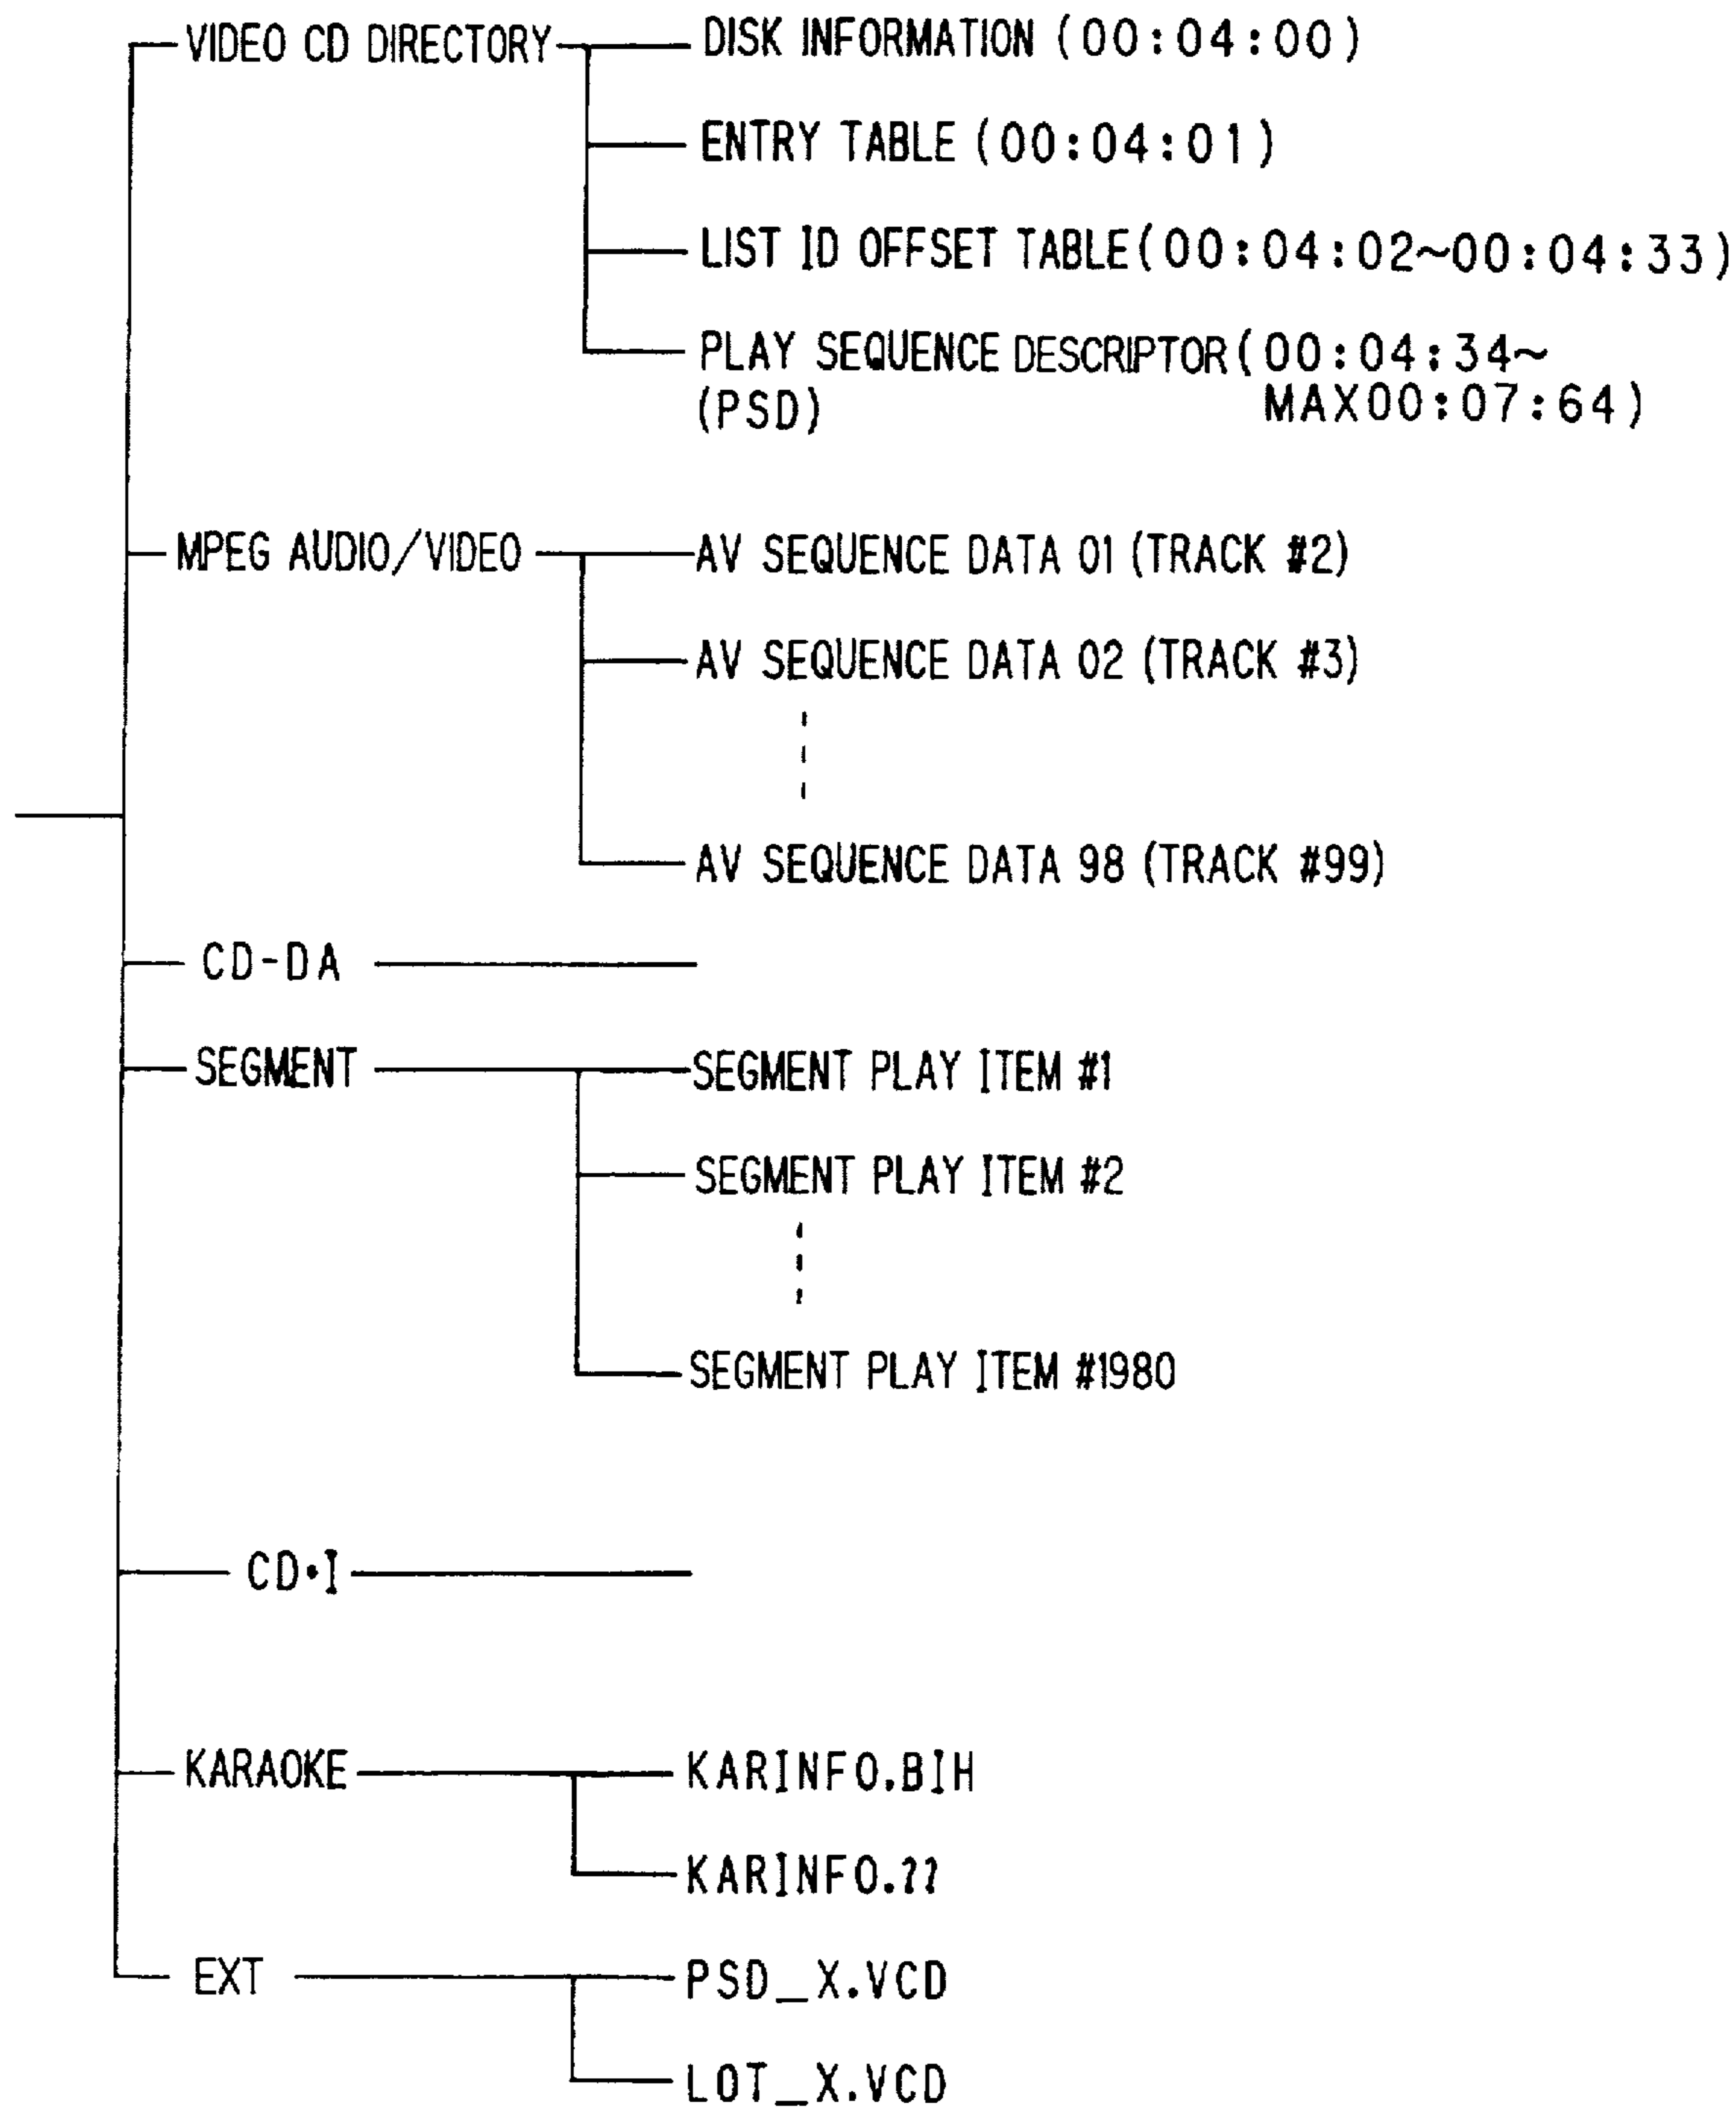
VIDEO CD DIRECTORY
DISK INFORMATION (00:04:00)
ENTRY TABLE (00:04:01)
LIST ID OFFSET TABLE (00:04:02~00:04:33)
PLAY SEQUENCE DESCRIPTOR (PSD) (00:04:34~ MAX00:07:64)

MPEG AUDIO/VIDEO
AV SEQUENCE DATA 01 (TRACK #2)
AV SEQUENCE DATA 02 (TRACK #3)
AV SEQUENCE DATA 98 (TRACK #99)

CD-DA

SEGMENT
SEGMENT PLAY ITEM #1
SEGMENT PLAY ITEM #2
SEGMENT PLAY ITEM #1980

CD•I

KARAOKE
KARINFO.BIH
KARINFO.??

EXT
PSD_X.VCD
LOT_X.VCD